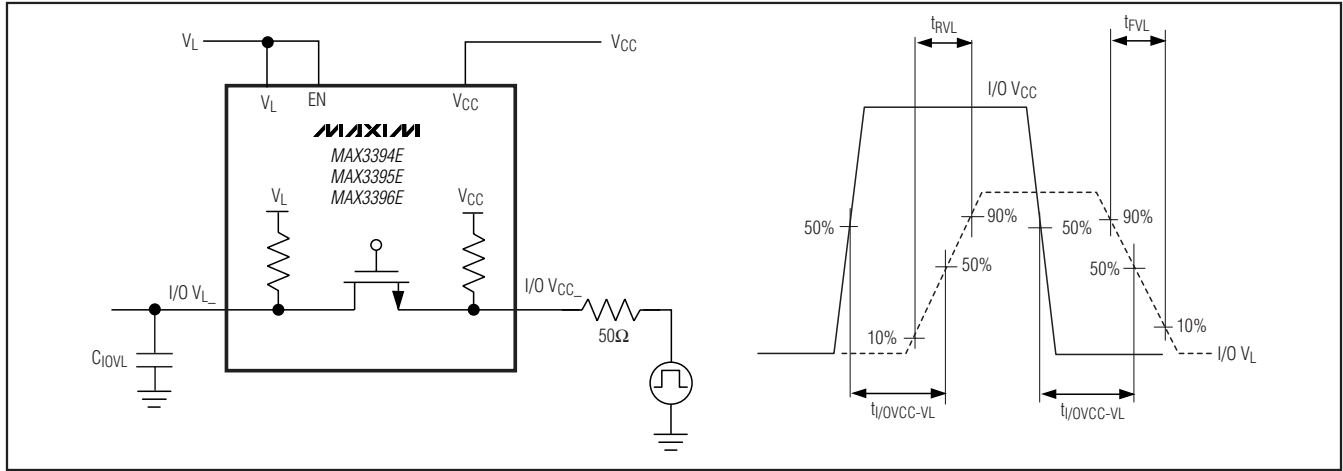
$V_L$

$V_{CC}$

$V_L$

EN

$V_{CC}$

MAXIM

MAX3394E
MAX3395E
MAX3396E

$V_L$

$V_{CC}$

I/O $V_{L\_}$

I/O $V_{CC\_}$

$50\Omega$

$C_{IOVL}$

$t_{RVL}$

$t_{FVL}$

I/O $V_{CC}$

50%

90%

50%

90%

50%

50%

10%

10%

I/O $V_L$

$t_{I/OVCC-VL}$

$t_{I/OVCC-VL}$